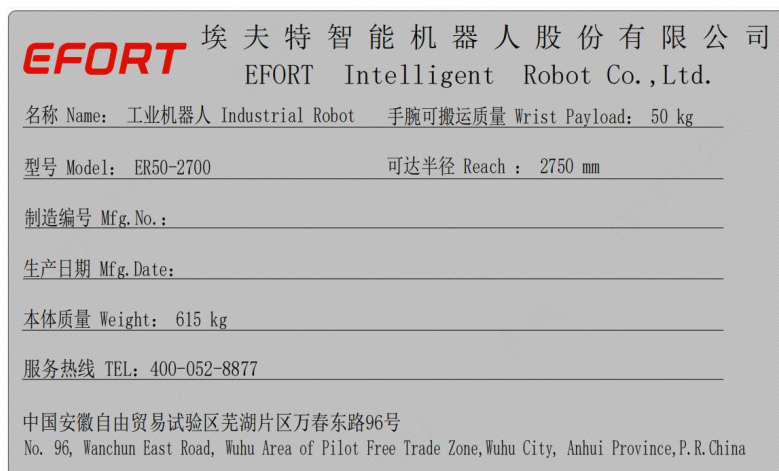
EFORT 埃夫特智能机器人股份有限公司
EFORT Intelligent Robot Co.,Ltd.

名称 Name: 工业机器人 Industrial Robot 手腕可搬运质量 Wrist Payload: 50 kg

型号 Model: ER50-2700 可达半径 Reach : 2750 mm

制造编号 Mfg.No.:

生产日期 Mfg.Date:

本体质量 Weight: 615 kg

服务热线 TEL: 400-052-8877

中国安徽自由贸易试验区芜湖片区万春东路96号
No. 96, Wanchun East Road, Wuhu Area of Pilot Free Trade Zone,Wuhu City, Anhui Province,P.R.China